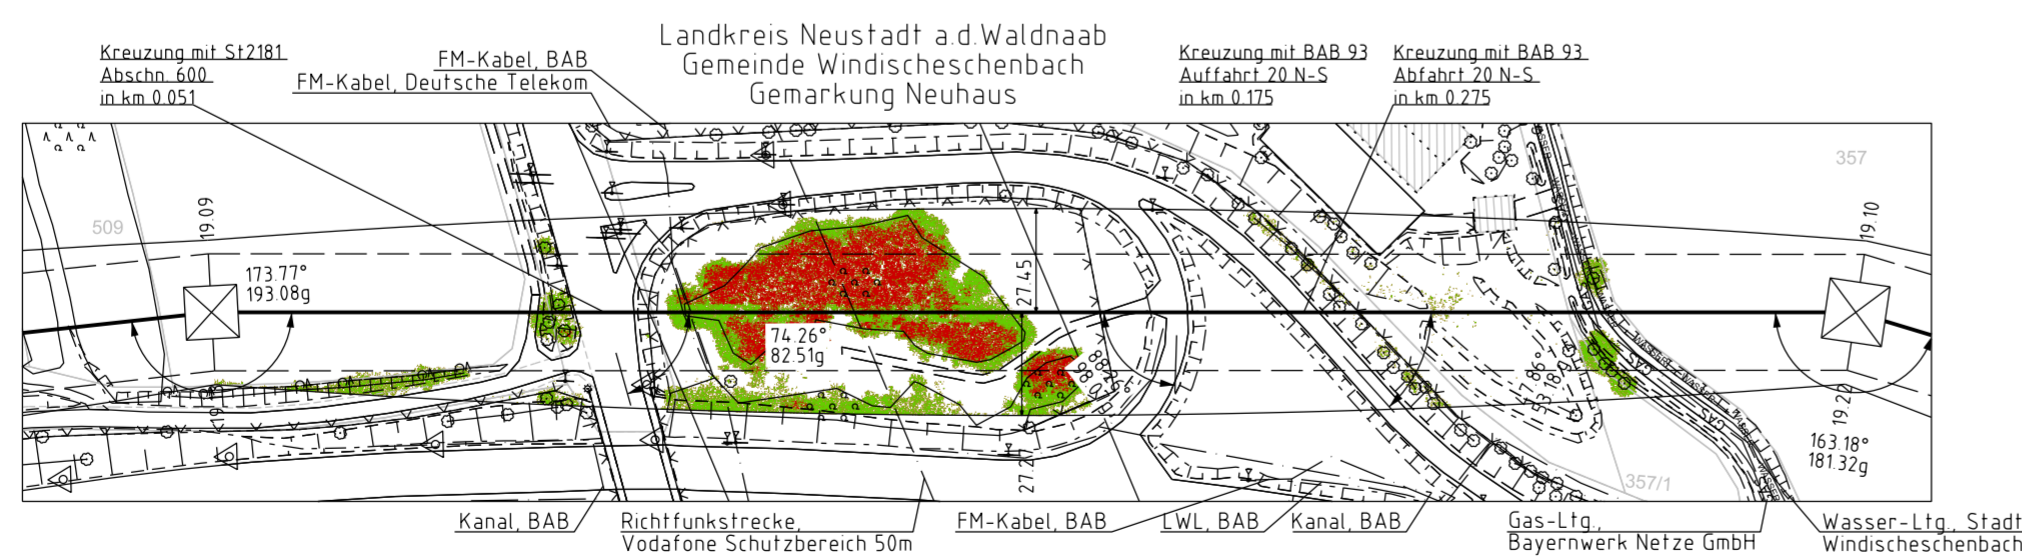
Landkreis Neustadt a.d.Waldnaab
Gemeinde Windischeschenbach
Gemarkung Neuhaus

Kreuzung mit St2181
Abschn. 600
in km 0.051

FM-Kabel, BAB
FM-Kabel, Deutsche Telekom

Kreuzung mit BAB 93
Auffahrt 20 N-S
in km 0.175

Kreuzung mit BAB 93
Abfahrt 20 N-S
in km 0.275

357

509

19.09

173.77°
193.08g

27.45

74.26°
82.51g

88.07

57.86°
53.18g

19.10

19.2

163.18°
181.32g

27.2

357/1

Kanal, BAB

Richtfunkstrecke,
Vodafone Schutzbereich 50m

FM-Kabel, BAB

LWL, BAB

Kanal, BAB

Gas-Ltg.,
Bayernwerk Netze GmbH

Wasser-Ltg., Stadt
Windischeschenbach